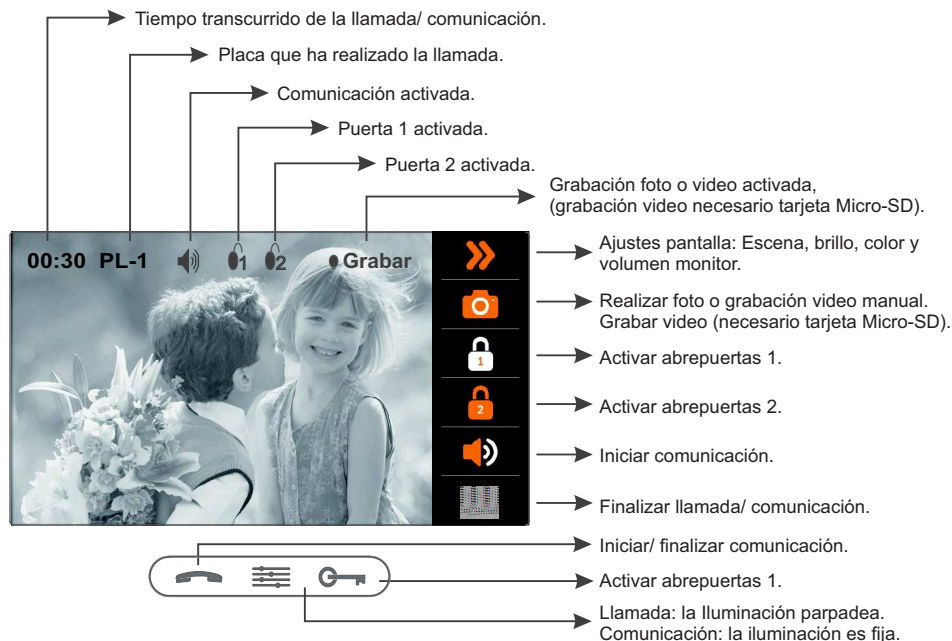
Tiempo transcurrido de la llamada/ comunicación.

Placa que ha realizado la llamada.

Comunicación activada.

Puerta 1 activada.

Puerta 2 activada.

Grabación foto o video activada, (grabación video necesario tarjeta Micro-SD).

00:30 PL-1 1 2 Grabar

Ajustes pantalla: Escena, brillo, color y volumen monitor.

Realizar foto o grabación video manual. Grabar video (necesario tarjeta Micro-SD).

1
Activar abrepuertas 1.

2
Activar abrepuertas 2.

Iniciar comunicación.

Finalizar llamada/ comunicación.

Iniciar/ finalizar comunicación.

Activar abrepuertas 1.

Llamada: la Iluminación parpadea. Comunicación: la iluminación es fija.